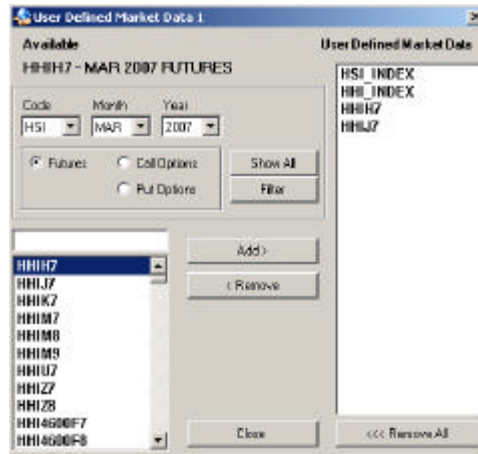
User Defined Market Data 1

Available

HHIH7 - MAR 2007 FUTURES

User Defined Market Data

HSI_INDEX
HHI_INDEX
HHIH7
HHIJ7

Code
HSI

Month
MAR

Year
2007

Futures

Call Options

Put Options

Show All

Filter

HHIH7
HHIJ7
HHIK7
HHIM7
HHIM8
HHIM9
HHIU7
HHIZ7
HHIZ8
HHI4600F7
HHI4600F8

Add>

< Remove

Close

<<< Remove All